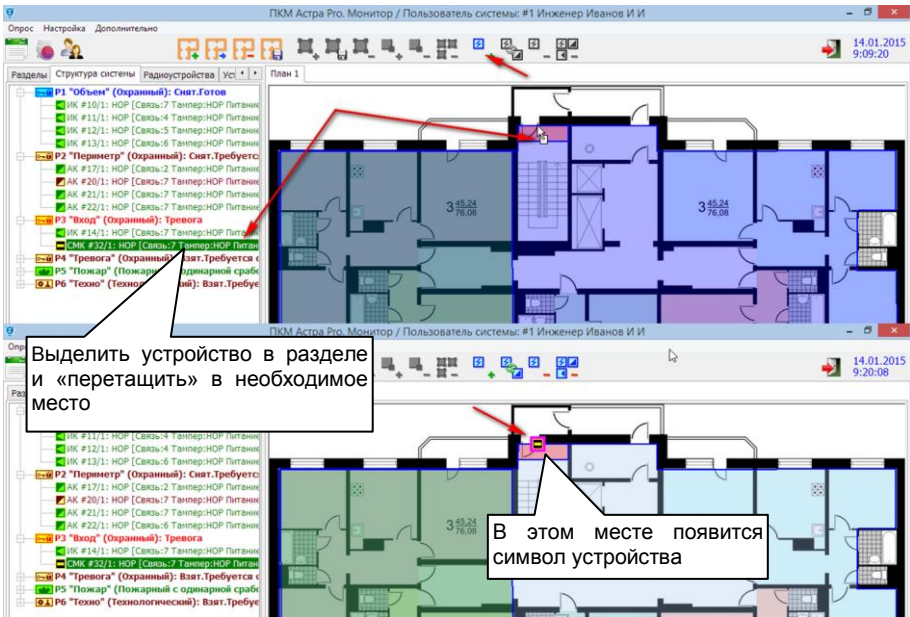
ПКМ Астра Pro. Монитор / Пользователь системы: #1 Инженер Иванов И И

Опрос Настройка Дополнительно

14.01.2015
9:09:20

Разделы Структура системы Радиоустройства Ус

План 1

P1 "Объем" (Охранный): Снят.Готов
ИК #10/1: НОР [Связь:7 Тампер:НОР Питани
ИК #11/1: НОР [Связь:4 Тампер:НОР Питани
ИК #12/1: НОР [Связь:5 Тампер:НОР Питани
ИК #13/1: НОР [Связь:6 Тампер:НОР Питани
P2 "Периметр" (Охранный): Снят.Требуетс
АК #17/1: НОР [Связь:2 Тампер:НОР Питани
АК #20/1: НОР [Связь:7 Тампер:НОР Питани
АК #21/1: НОР [Связь:7 Тампер:НОР Питани
АК #22/1: НОР [Связь:6 Тампер:НОР Питани
P3 "Вход" (Охранный): Тревога
ИК #14/1: НОР [Связь:7 Тампер:НОР Питани
СМК #32/1: НОР [Связь:7 Тампер:НОР Питани
P4 "Тревога" (Охранный): Взят.Требуется
P5 "Пожар" (Пожарный с одинарной сраб
P6 "Техно" (Технологический): Взят.Требуе

3 $\frac{45,24}{76,08}$

3 $\frac{45,24}{76,08}$

ПКМ Астра Pro. Монитор / Пользователь системы: #1 Инженер Иванов И И

14.01.2015
9:20:08

Выделить устройство в разделе и «перетащить» в необходимое место

ИК #11/1: НОР [Связь:4 Тампер:НОР Питани
ИК #12/1: НОР [Связь:5 Тампер:НОР Питани
ИК #13/1: НОР [Связь:6 Тампер:НОР Питани
P2 "Периметр" (Охранный): Снят.Требуетс
АК #17/1: НОР [Связь:2 Тампер:НОР Питани
АК #20/1: НОР [Связь:7 Тампер:НОР Питани
АК #21/1: НОР [Связь:7 Тампер:НОР Питани
АК #22/1: НОР [Связь:6 Тампер:НОР Питани
P3 "Вход" (Охранный): Тревога
ИК #14/1: НОР [Связь:7 Тампер:НОР Питани
СМК #32/1: НОР [Связь:7 Тампер:НОР Питан
P4 "Тревога" (Охранный): Взят.Требуется
P5 "Пожар" (Пожарный с одинарной сраб
P6 "Техно" (Технологический): Взят.Требуе

3 $\frac{45,24}{76,08}$

В этом месте появится символ устройства